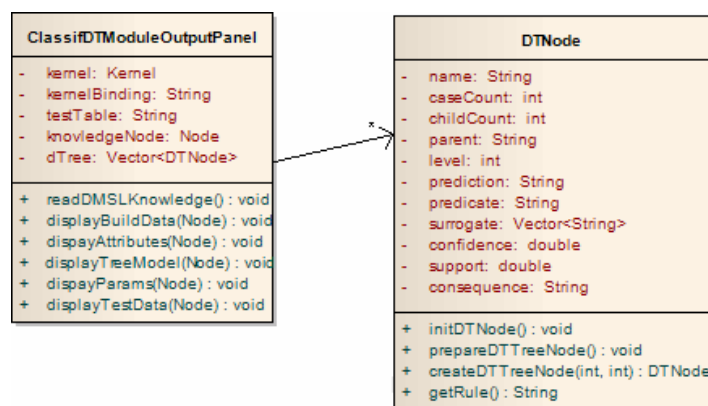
ClassifDTModuleOutputPanel

- kernel: Kernel
- kernelBinding: String
- testTable: String
- knovledgeNode: Node
- dTree: Vector<DTNode>

+ readDMSLKnowledge() : void
+ displayBuildData(Node) : void
+ dispayAttributes(Node) : void
+ displayTreeModel(Node) : void
+ dispayParams(Node) : void
+ displayTestData(Node) : void

*

DTNode

- name: String
- caseCount: int
- childCount: int
- parent: String
- level: int
- prediction: String
- predicate: String
- surrogate: Vector<String>
- confidence: double
- support: double
- consequence: String

+ initDTNode() : void
+ prepareDTTreeNode() : void
+ createDTTreeNode(int, int) : DTNode
+ getRule() : String